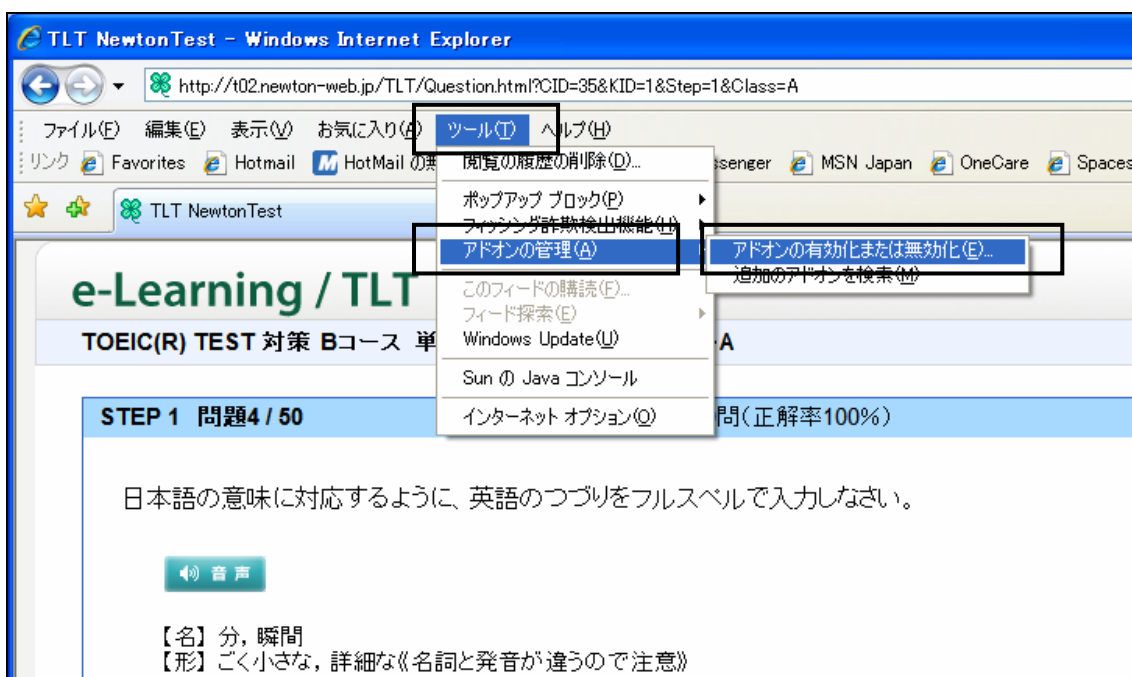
TLT NewtonTest - Windows Internet Explorer

http://t02.newton-web.jp/TLT/Question.html?CID=35&KID=1&Step=1&Class=A

ファイル(F) 編集(E) 表示(V) お気に入り(A) ツール(T) ヘルプ(H)

リンク Favorites Hotmail HotMail の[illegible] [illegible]ssenger MSN Japan OneCare Spaces

TLT NewtonTest

閲覧の履歴の削除(D)...
ポップアップ ブロック(P)
フィッシング詐欺検出機能(H)
アドオンの管理(A)
このフィードの購読(F)...
フィード探索(E)
Windows Update(U)
Sun の Java コンソール
インターネット オプション(O)

アドオンの有効化または無効化(E)...
追加のアドオンを検索(M)

e-Learning / TLT

TOEIC(R) TEST 対策 Bコース 単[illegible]A

STEP 1 問題4 / 50 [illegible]問(正解率100%)

日本語の意味に対応するように、英語のつづりをフルスペルで入力しなさい。

音声

【名】分, 瞬間
【形】ごく小さな, 詳細な《名詞と発音が違うので注意》